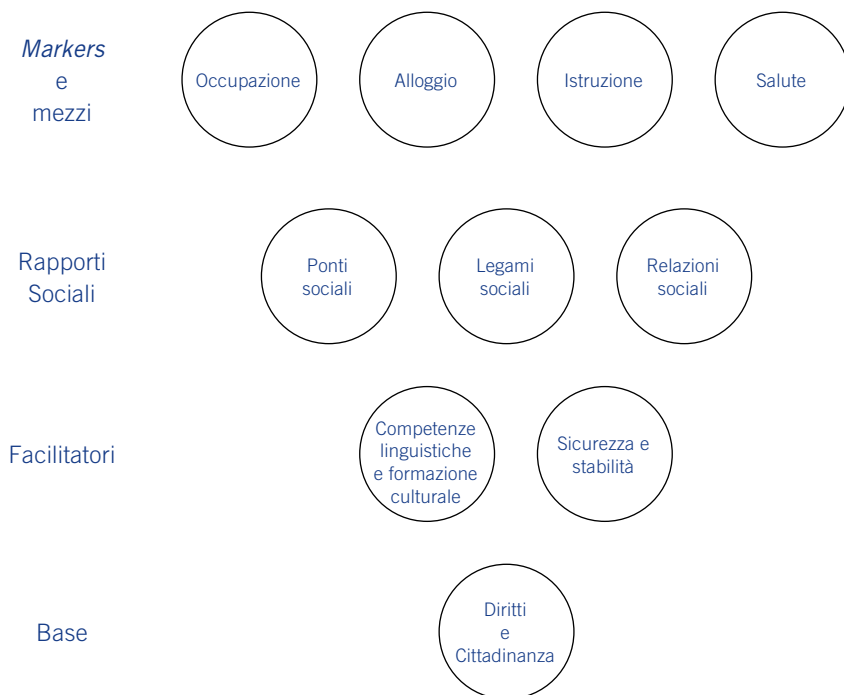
*Markers* e mezzi

Occupazione

Alloggio

Istruzione

Salute

Rapporti Sociali

Ponti sociali

Legami sociali

Relazioni sociali

Facilitatori

Competenze linguistiche e formazione culturale

Sicurezza e stabilità

Base

Diritti e Cittadinanza